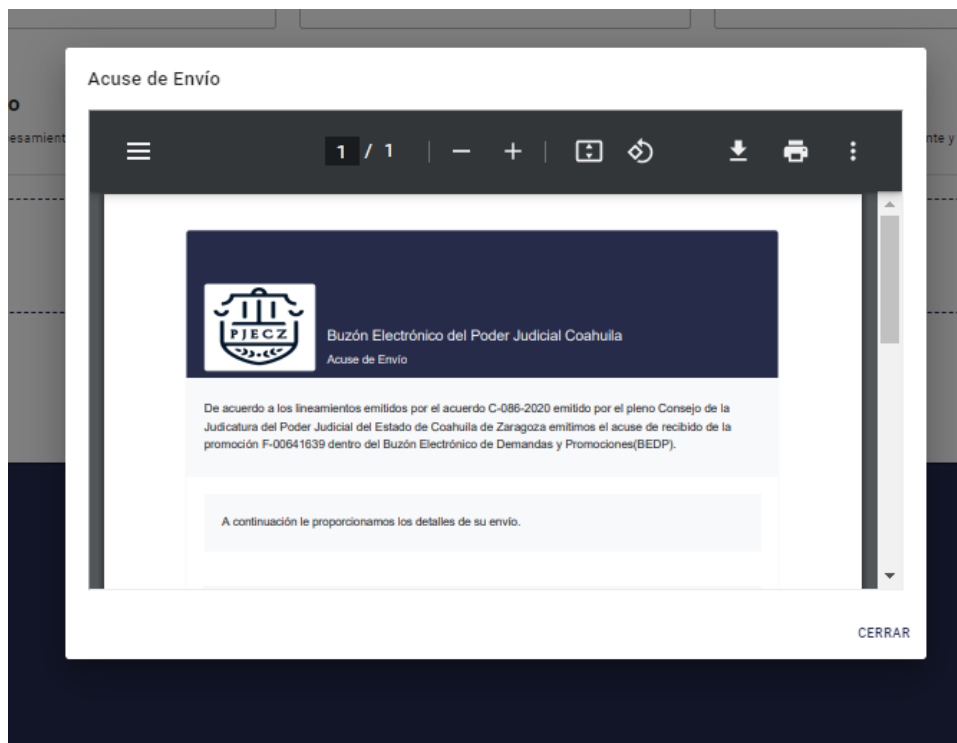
o

esamient

nte y

Acuse de Envío

1 / 1

PJECZ

Buzón Electrónico del Poder Judicial Coahuila

Acuse de Envío

De acuerdo a los lineamientos emitidos por el acuerdo C-086-2020 emitido por el pleno Consejo de la Judicatura del Poder Judicial del Estado de Coahuila de Zaragoza emitimos el acuse de recibido de la promoción F-00641639 dentro del Buzón Electrónico de Demandas y Promociones(BEDP).

A continuación le proporcionamos los detalles de su envío.

CERRAR